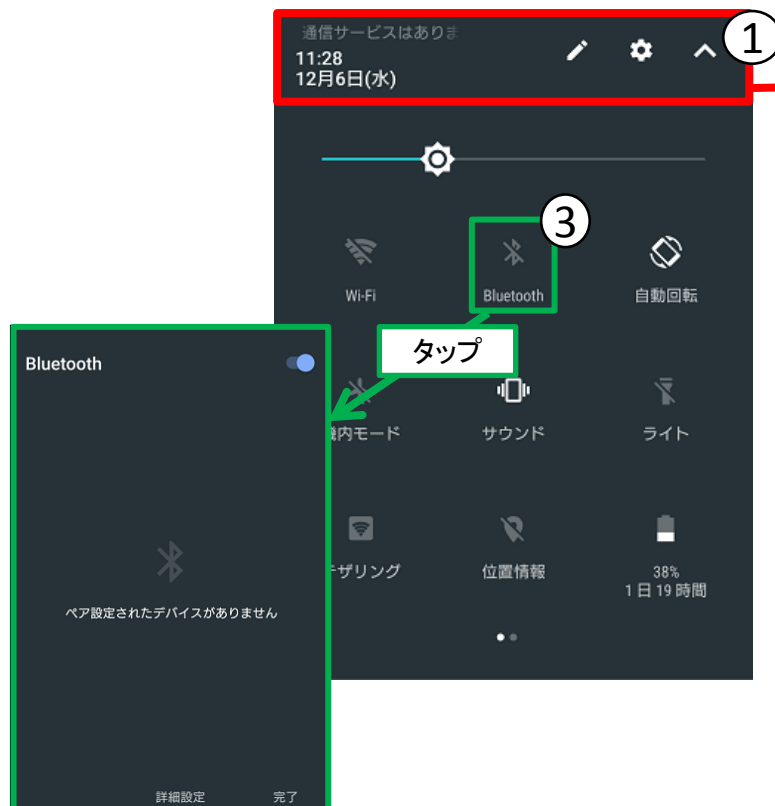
通信サービスはありま
11:28
12月6日(水)

1

Wi-Fi

Bluetooth

3

自動回転

タップ

Bluetooth

内モード

サウンド

ライト

ザリング

位置情報

38%
1 日 19 時間

ペア設定されたデバイスがありません

詳細設定

完了